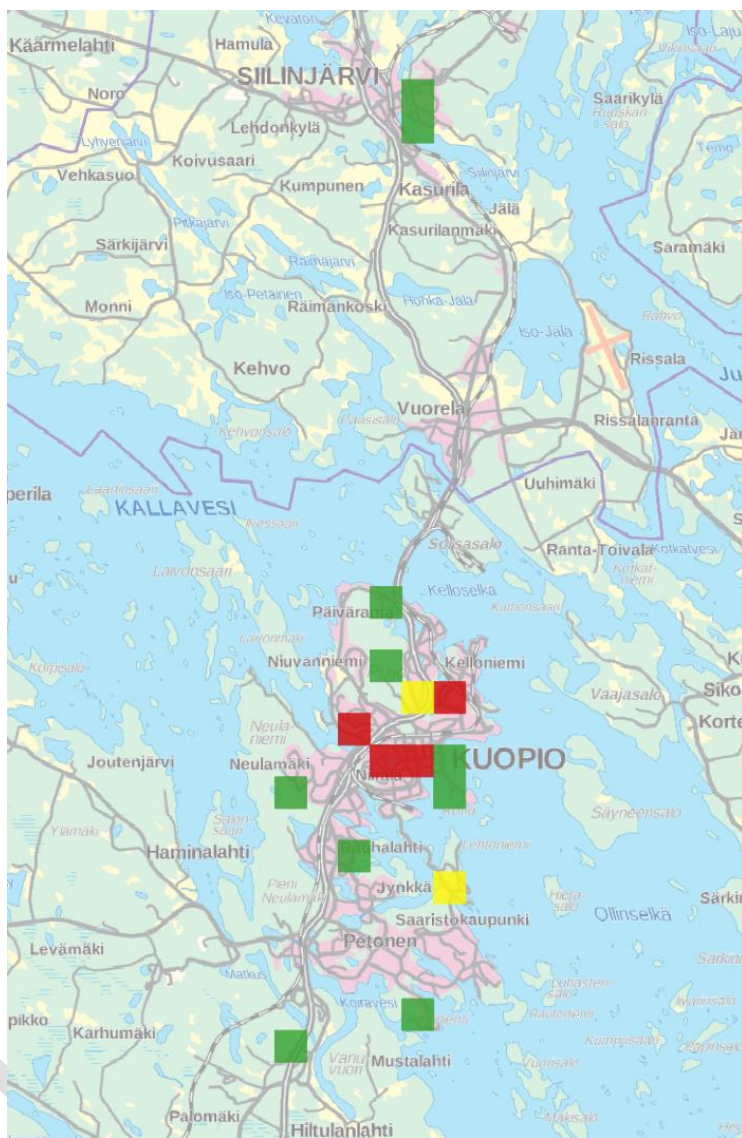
Kevaton
Käärmelahti
Hamula
SIILINJÄRVI
Iso-Laju
Noro
Lyhyenjärvi
Lehdonkylä
Saarikylä
Ruiskansalo
Vehkasuo
Koivusaari
Siilinjärvi
Kumpunen
Kasurila
Jälä
Pitkäjärvi
Särkijärvi
Kasurilanmäki
Saramäki
Raimajärvi
Iso-Petäinen
Monni
Räimankoski
Honka-Jälä
Iso-Jälä
Rissala
Kehvo
Vuorela
Rissalanranta
Kehvonsalo
Paasisalo
Uuhimäki
perila
KALLAVESI
Soisalo
Ranta-Toivala
Laivonsaari
Kelloselkä
Päivärant
Niuvanniemi
Kelloniemi
Vaajasalo
Neulaniemi
Joutenjärvi
Neulamäki
KUOPIO
Säyneensalo
Haminalahti
Saaristokaupunki
Ollinselkä
Särkin
Jynkkä
Levämäki
Petonen
Matkus
pikko
Karhumäki
Mustalahti
Vanuvuori
Palomäki
Hiltulanlahti